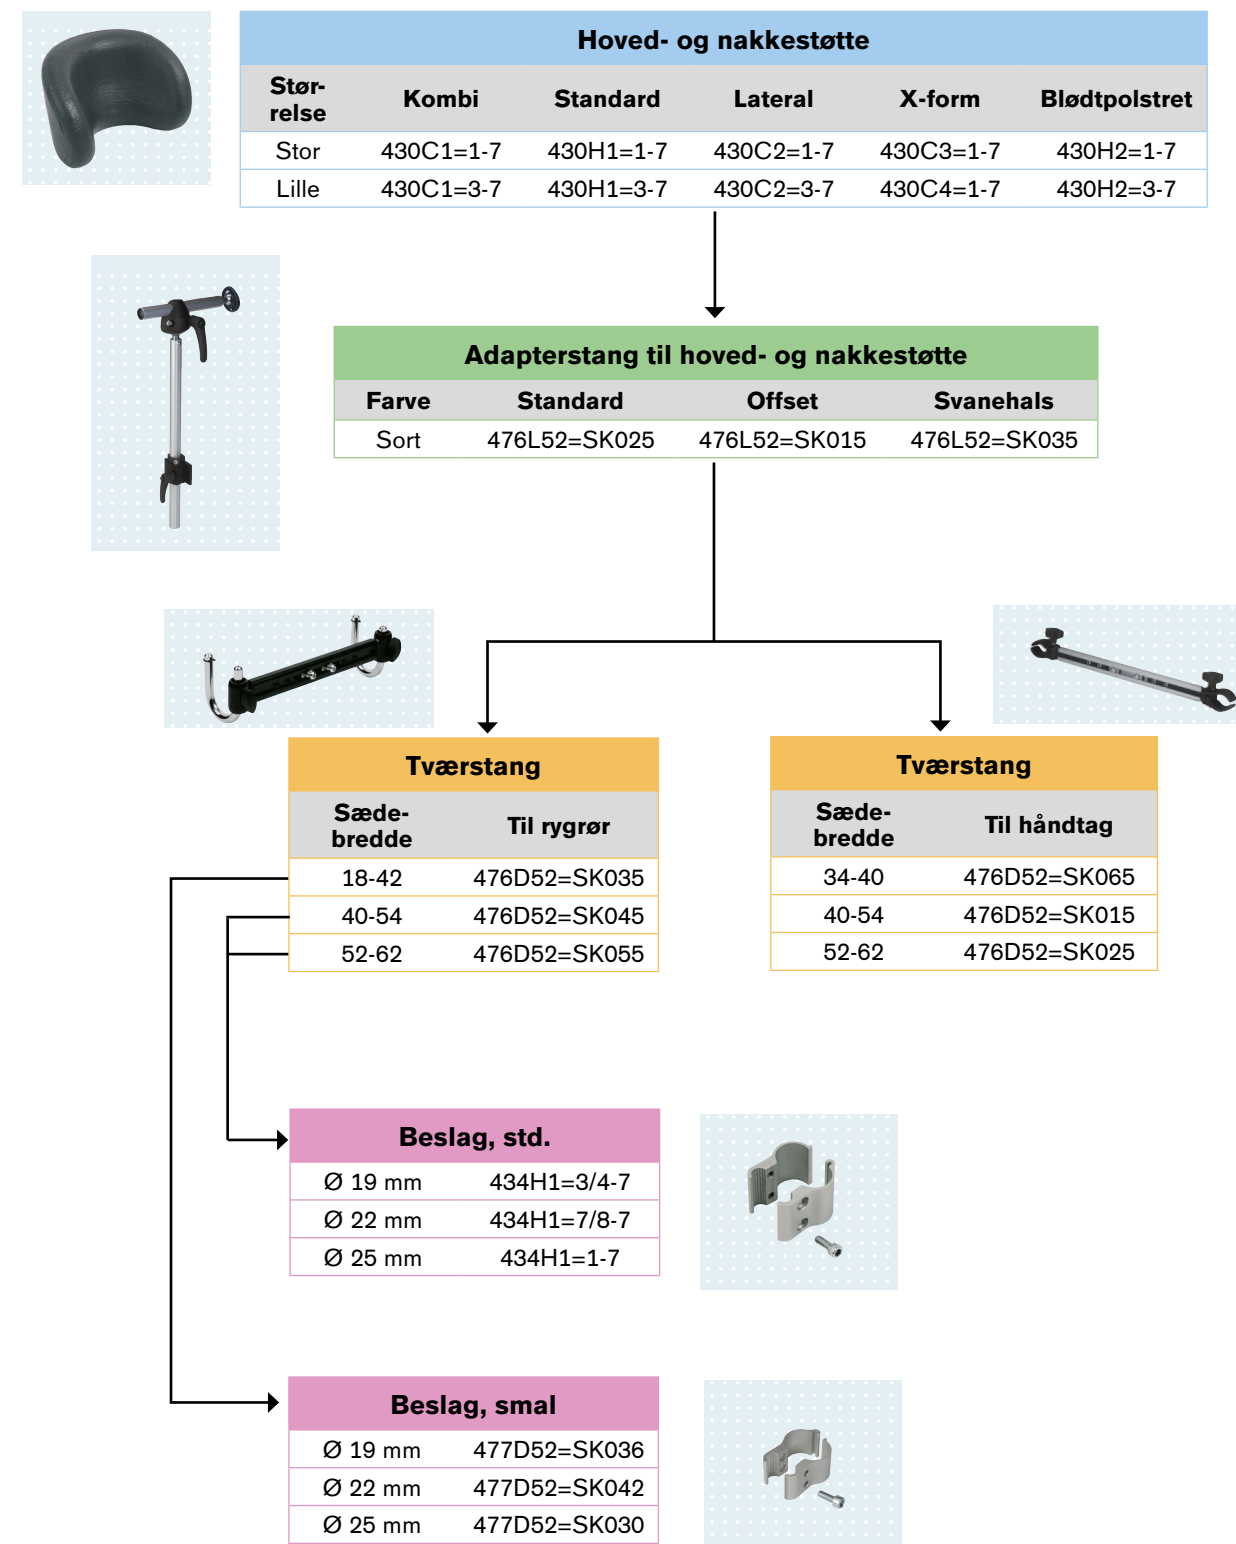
| Hoved- og nakkestøtte | | | | | |
|---|---|---|---|---|---|
| Størrelse | Kombi | Standard | Lateral | X-form | Blødtpolstret |
| Stor | 430C1=1-7 | 430H1=1-7 | 430C2=1-7 | 430C3=1-7 | 430H2=1-7 |
| Lille | 430C1=3-7 | 430H1=3-7 | 430C2=3-7 | 430C4=1-7 | 430H2=3-7 |

| Adapterstang til hoved- og nakkestøtte | | | |
|---|---|---|---|
| Farve | Standard | Offset | Svanehals |
| Sort | 476L52=SK025 | 476L52=SK015 | 476L52=SK035 |

| Tværstang | |
|---|---|
| Sædebredde | Til rygrør |
| 18-42 | 476D52=SK035 |
| 40-54 | 476D52=SK045 |
| 52-62 | 476D52=SK055 |

| Tværstang | |
|---|---|
| Sædebredde | Til håndtag |
| 34-40 | 476D52=SK065 |
| 40-54 | 476D52=SK015 |
| 52-62 | 476D52=SK025 |

| Beslag, std. | |
|---|---|
| Ø 19 mm | 434H1=3/4-7 |
| Ø 22 mm | 434H1=7/8-7 |
| Ø 25 mm | 434H1=1-7 |

| Beslag, smal | |
|---|---|
| Ø 19 mm | 477D52=SK036 |
| Ø 22 mm | 477D52=SK042 |
| Ø 25 mm | 477D52=SK030 |